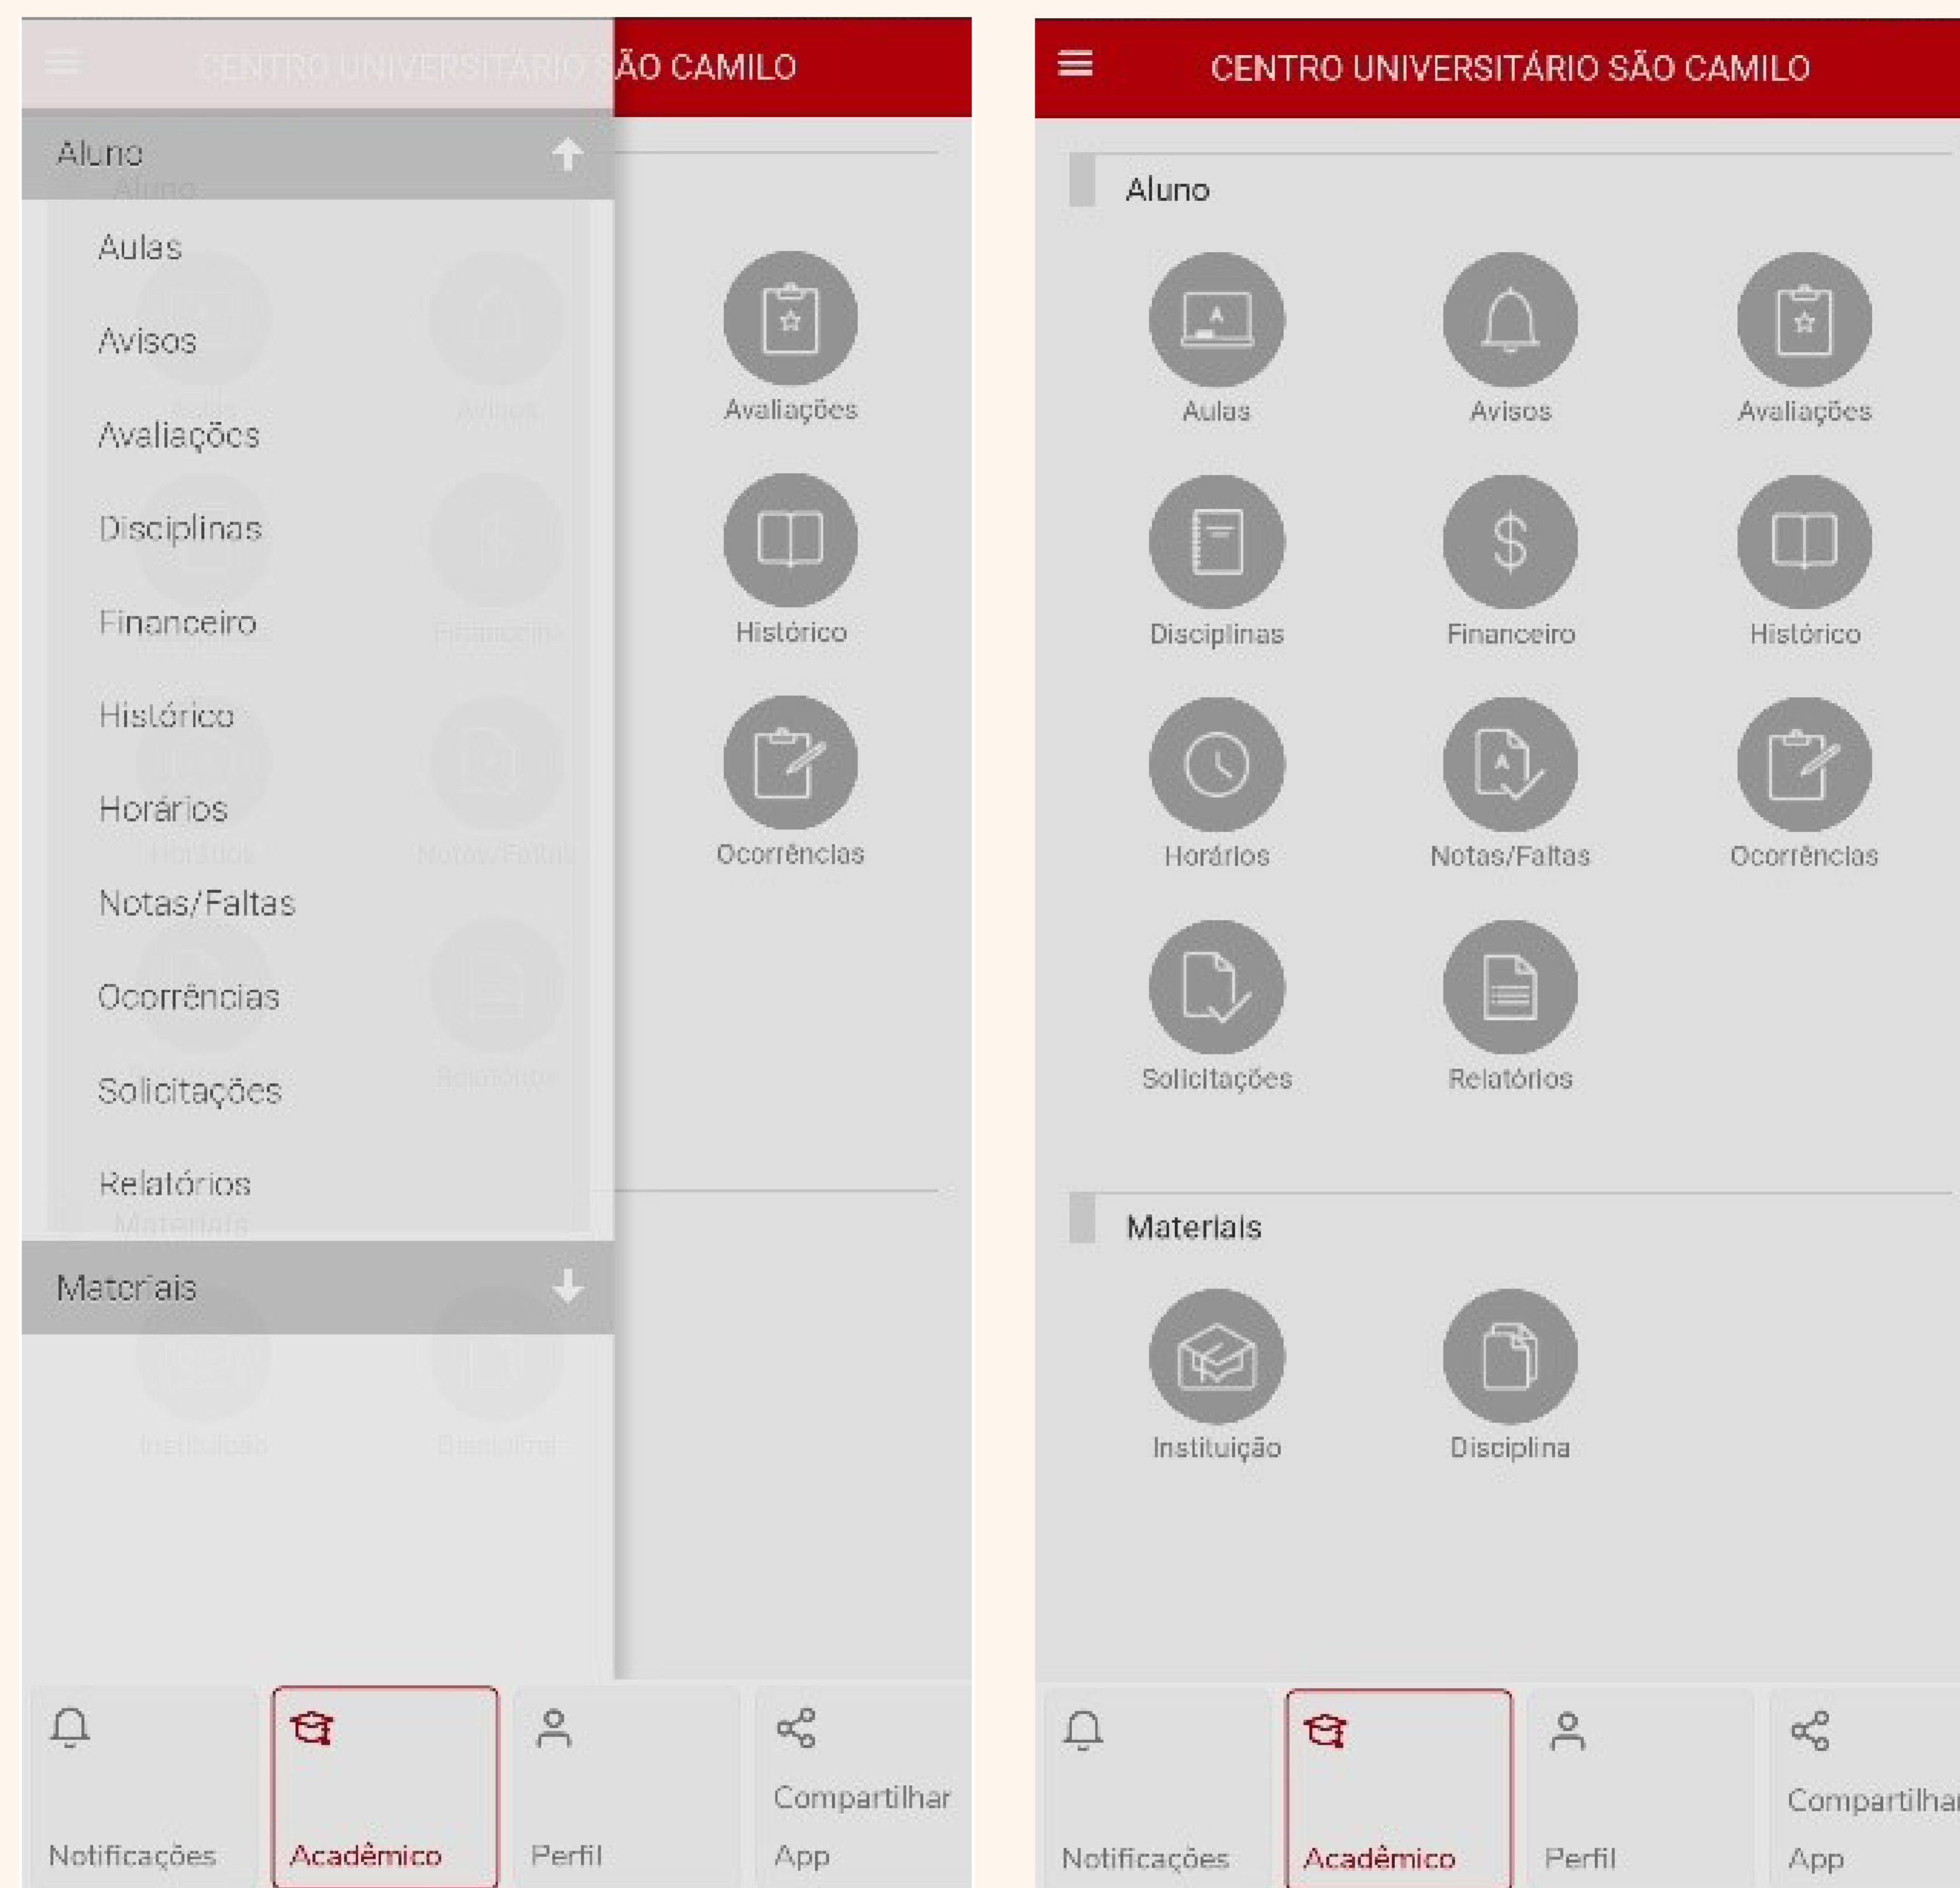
CENTRO UNIVERSITÁRIO SÃO CAMILO

Aluno

Aulas

Avisos

Avaliações

Disciplinas

Financeiro

Histórico

Horários

Notas/Faltas

Ocorrências

Solicitações

Relatórios

Materiais

Avaliações

Histórico

Ocorrências

Notificações

Acadêmico

Perfil

Compartilhar App

CENTRO UNIVERSITÁRIO SÃO CAMILO

Aluno

Aulas

Avisos

Avaliações

Disciplinas

Financeiro

Histórico

Horários

Notas/Faltas

Ocorrências

Solicitações

Relatórios

Materiais

Instituição

Disciplina

Notificações

Acadêmico

Perfil

Compartilhar App